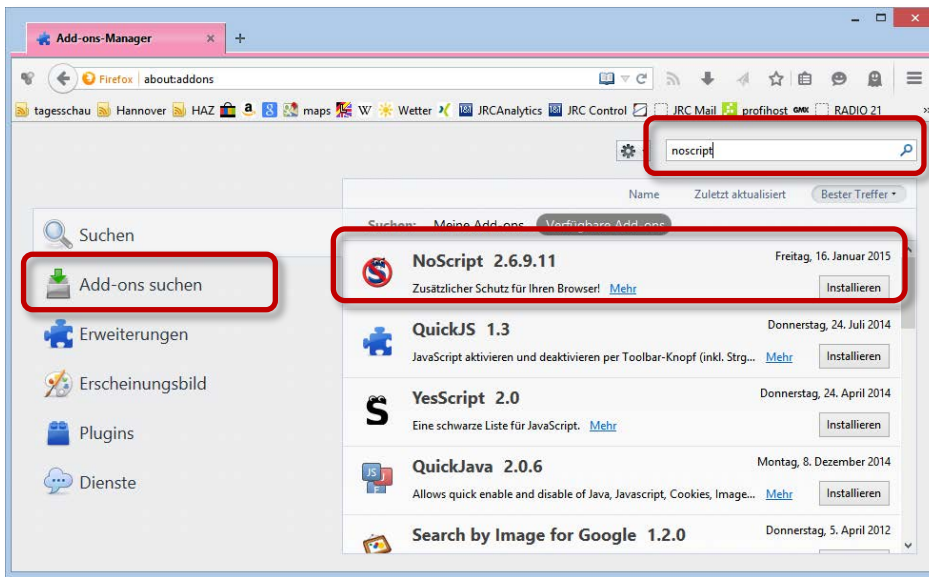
Add-ons-Manager ×  +

Firefox about:addons

tagesschau Hannover HAZ maps W Wetter JRCAnalytics JRC Control JRC Mail profihost RADIO 21

noscript

Name Zuletzt aktualisiert Bester Treffer ▾

Suchen

Add-ons suchen

Erweiterungen

Erscheinungsbild

Plugins

Dienste

Suchen: Meine Add-ons Verfügbare Add-ons

NoScript 2.6.9.11
Freitag, 16. Januar 2015
Zusätzlicher Schutz für Ihren Browser! Mehr
Installieren

QuickJS 1.3
Donnerstag, 24. Juli 2014
JavaScript aktivieren und deaktivieren per Toolbar-Knopf (inkl. Strg... Mehr
Installieren

YesScript 2.0
Donnerstag, 24. April 2014
Eine schwarze Liste für JavaScript. Mehr
Installieren

QuickJava 2.0.6
Montag, 8. Dezember 2014
Allows quick enable and disable of Java, Javascript, Cookies, Image... Mehr
Installieren

Search by Image for Google 1.2.0
Donnerstag, 5. April 2012